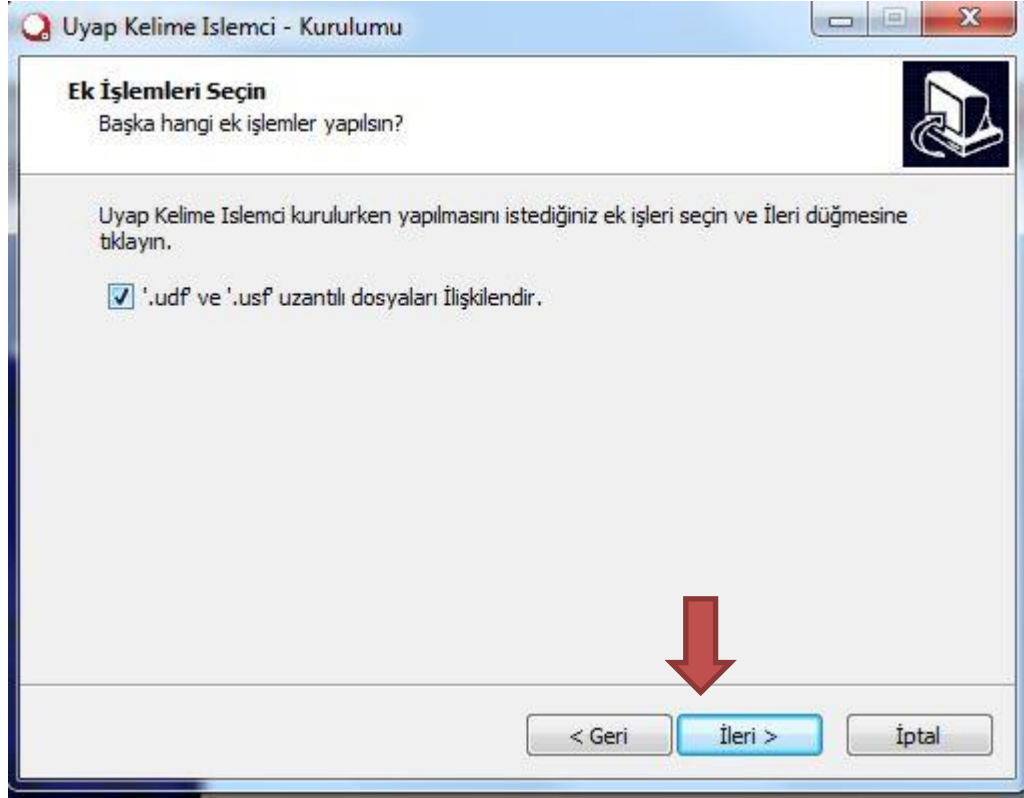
Uyap Kelime Islemci - Kurulumu

Ek İşlemleri Seçin
Başka hangi ek işlemler yapılsın?

Uyap Kelime Islemci kurulurken yapılmasını istediğiniz ek işleri seçin ve İleri düğmesine tıklayın.

'.udf' ve '.usf' uzantılı dosyaları İlişkilendir.

< Geri
İleri >
İptal